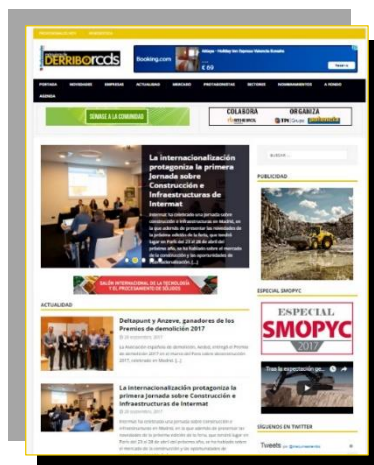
DERRIBOrcds

Booking.com

€ 69

PORTADA NOVEDADES EMPRESAS ACTUALIDAD MERCADO PROTAGONISTAS SECTORES NOMBRAMIENTOS A FONDO AGENDA

SÚMATE A LA COMUNIDAD

COLABORA ORGANIZA

La internacionalización protagoniza la primera Jornada sobre Construcción e Infraestructuras de Intermat

Intermat ha celebrado una jornada sobre construcción e infraestructuras en Madrid, en la que además de presentar las novedades de la próxima edición de la feria, que tendrá lugar en París del 23 al 28 de abril del próximo año, se ha hablado sobre el mercado de la construcción y las oportunidades de internacionalización [...]

PUBLICIDAD

SALÓN INTERNACIONAL DE LA TECNOLOGÍA Y EL PROCESAMIENTO DE SÓLIDOS

ACTUALIDAD

Deltapunt y Anzeve, ganadores de los Premios de demolición 2017

La Asociación Española de Demolición, Corte y Perforación (AEDED) ha entregado los Premios de demolición 2017 en el marco del foro sobre descontaminación 2017, celebrado en Madrid. [...]

La internacionalización protagoniza la primera Jornada sobre Construcción e Infraestructuras de Intermat

Intermat ha celebrado una jornada sobre construcción e infraestructuras en Madrid, en la que además de presentar las novedades de la próxima edición de la feria, que tendrá lugar en París del 23 al 28 de abril del próximo año, se ha hablado sobre el mercado de la construcción y las oportunidades de

ESPECIAL SMOPYC

ESPECIAL SMOPYC 2017

SÍGUENOS EN TWITTER

Tweets